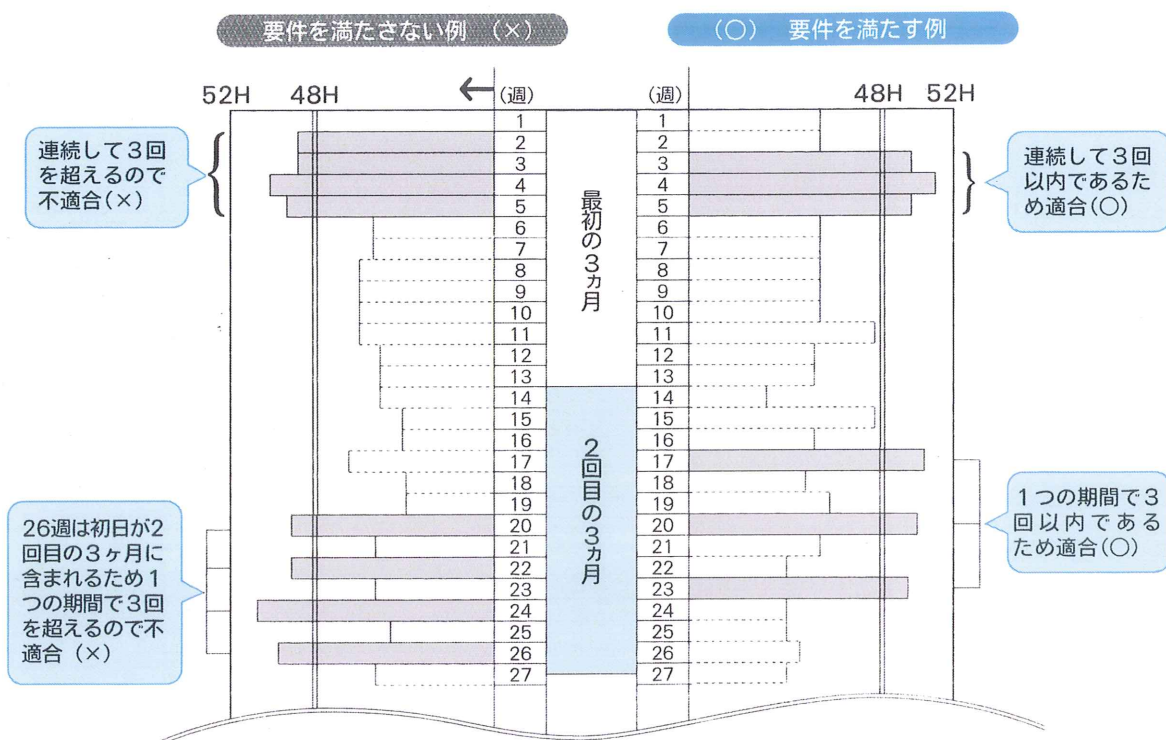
要件を満たさない例 （×）

（○） 要件を満たす例

52H 48H ←（週）

（週） 48H 52H

連続して3回を超えるので不適合(×)

連続して3回以内であるため適合(○)

1 2 3 4 5 6 7 8 9 10 11 12 13 14 15 16 17 18 19 20 21 22 23 24 25 26 27

最初の3ヵ月

2回目の3ヵ月

1 2 3 4 5 6 7 8 9 10 11 12 13 14 15 16 17 18 19 20 21 22 23 24 25 26 27

26週は初日が2回目の3ヶ月に含まれるため1つの期間で3回を超えるので不適合（×）

1つの期間で3回以内であるため適合(○)